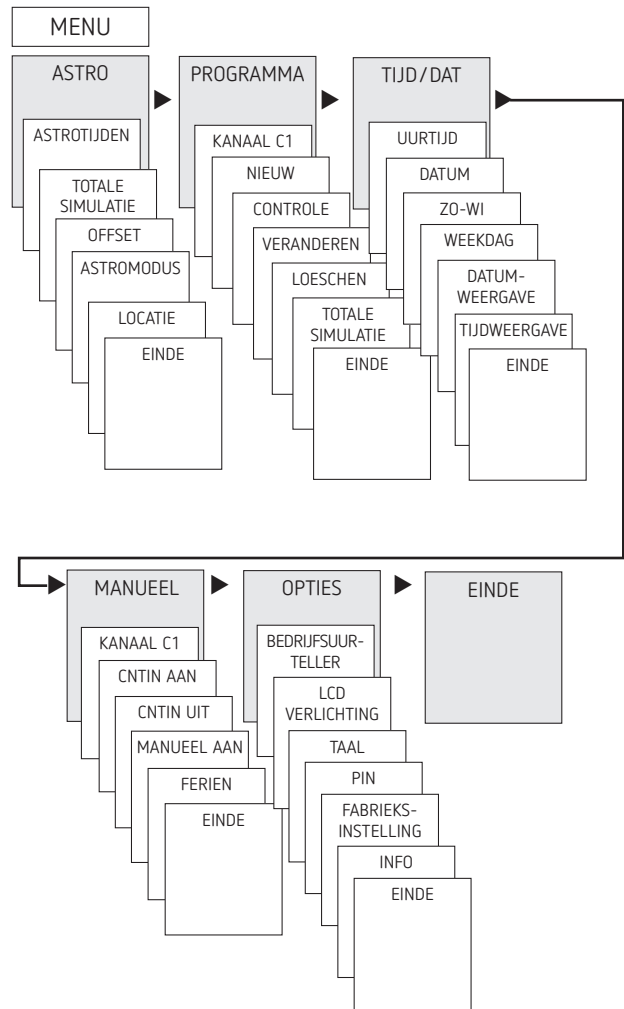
MENU

ASTRO
ASTROTIJDEN
TOTALE SIMULATIE
OFFSET
ASTROMODUS
LOCATIE
EINDE

PROGRAMMA
KANAAL C1
NIEUW
CONTROLE
VERANDEREN
LOESCHEN
TOTALE SIMULATIE
EINDE

TIJD/DAT
UURTIJD
DATUM
ZO-WI
WEEKDAG
DATUM-WEERGAVE
TIJDWEERGAVE
EINDE

MANUEEL
KANAAL C1
CNTIN AAN
CNTIN UIT
MANUEEL AAN
FERIEN
EINDE

OPTIES
BEDRIJFSUURTELLER
LCD VERLICHTING
TAAL
PIN
FABRIEKS-INSTELLING
INFO
EINDE

EINDE